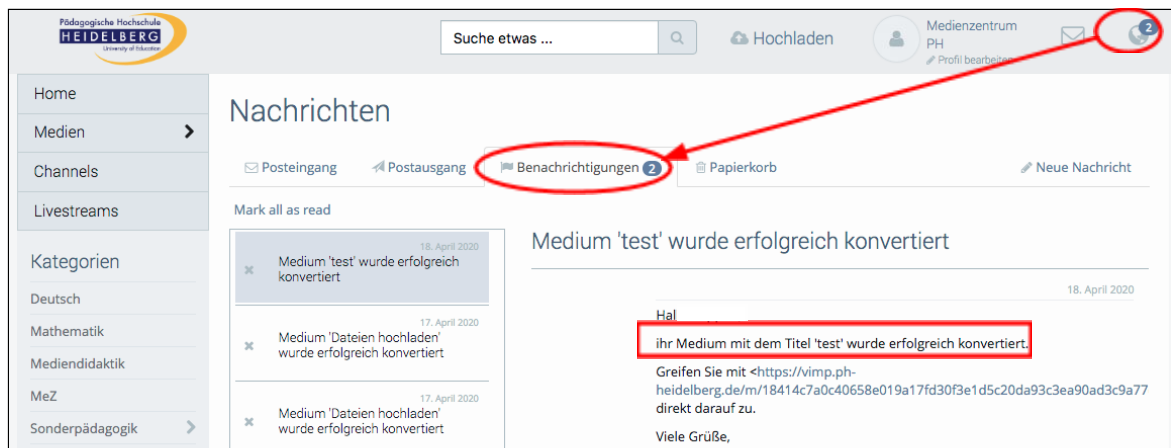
Pädagogische Hochschule
HEIDELBERG
University of Education

Suche etwas ...

Hochladen

Medienzentrum
PH
Profil bearbeiten

2

Home
Medien
Channels
Livestreams

Kategorien
Deutsch
Mathematik
Mediendidaktik
MeZ
Sonderpädagogik

Nachrichten

Posteingang
Postausgang
Benachrichtigungen 2
Papierkorb
Neue Nachricht

Mark all as read

18. April 2020
Medium 'test' wurde erfolgreich konvertiert

17. April 2020
Medium 'Dateien hochladen' wurde erfolgreich konvertiert

17. April 2020
Medium 'Dateien hochladen' wurde erfolgreich konvertiert

Medium 'test' wurde erfolgreich konvertiert

18. April 2020

Hal

ihr Medium mit dem Titel 'test' wurde erfolgreich konvertiert.

Greifen Sie mit <https://vimp.ph-heidelberg.de/m/18414c7a0c40658e019a17fd30f3e1d5c20da93c3ea90ad3c9a77 direkt darauf zu.

Viele Grüße,